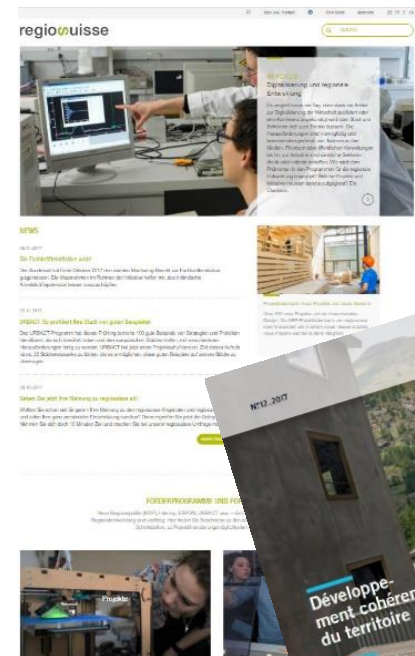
regiosuisse

Digitalisierung und regionale Entwicklung

NEWS

Sie Fortschrittsfaktoren sind

URBACT: So profitiert Ihre Stadt von guten Beispielen

Geben Sie jetzt Ihre Meinung zu regiosuisse ab!

FÖRDERPROGRAMME UND FO

Projekte

Nº12.2017

Développement cohérent du territoire